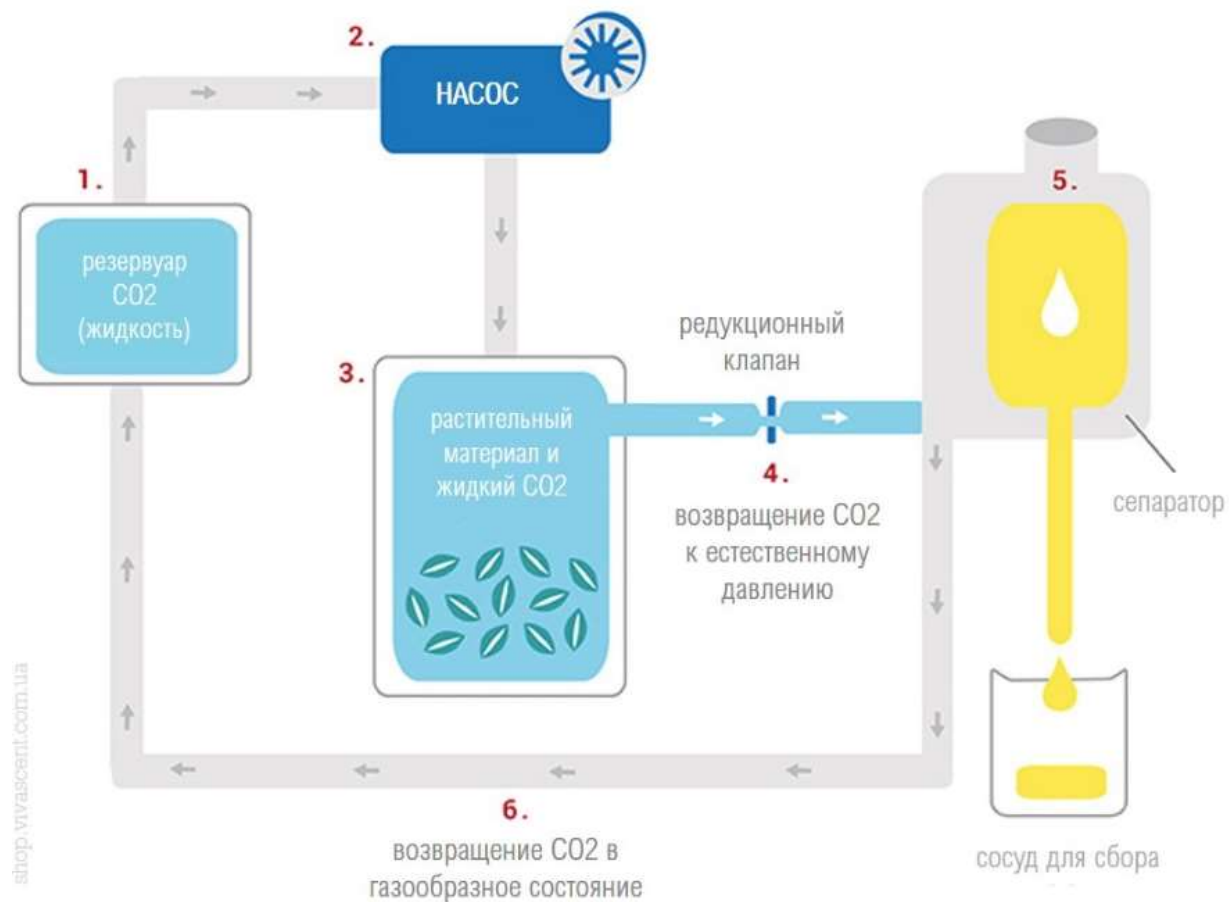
1.

резервуар CO2 (жидкость)

2.

НАСОС

3.

растительный материал и жидкий CO2

редукционный клапан

4.

возвращение CO2 к естественному давлению

5.

сепаратор

сосуд для сбора

6.

возвращение CO2 в газообразное состояние

shop.vivascent.com.ua